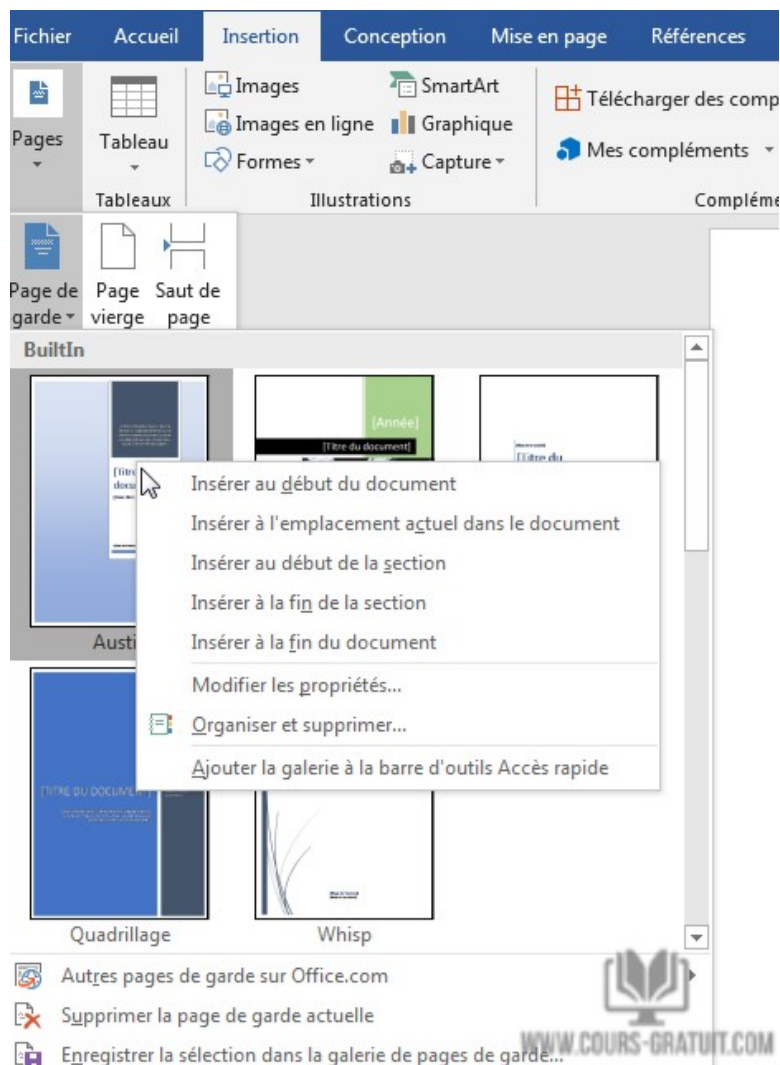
Fichier Accueil Insertion Conception Mise en page Références

Pages

Tableau

Tableaux

Images
Images en ligne
Formes
SmartArt
Graphique
Capture

Illustrations

Télécharger des comp
Mes compléments

Compléme

Page de garde
Page vierge
Saut de page

BuiltIn

[Année]
[Titre du document]
[Titre du
[Titre
docu

Insérer au début du document
Insérer à l'emplacement actuel dans le document
Insérer au début de la section
Insérer à la fin de la section
Insérer à la fin du document
Modifier les propriétés...
Organiser et supprimer...
Ajouter la galerie à la barre d'outils Accès rapide

Austi

[TITRE DU DOCUMENT]

Quadrillage
Whisp

Autres pages de garde sur Office.com
Supprimer la page de garde actuelle
Enregistrer la sélection dans la galerie de pages de garde...

WWW.COURS-GRATUIT.COM